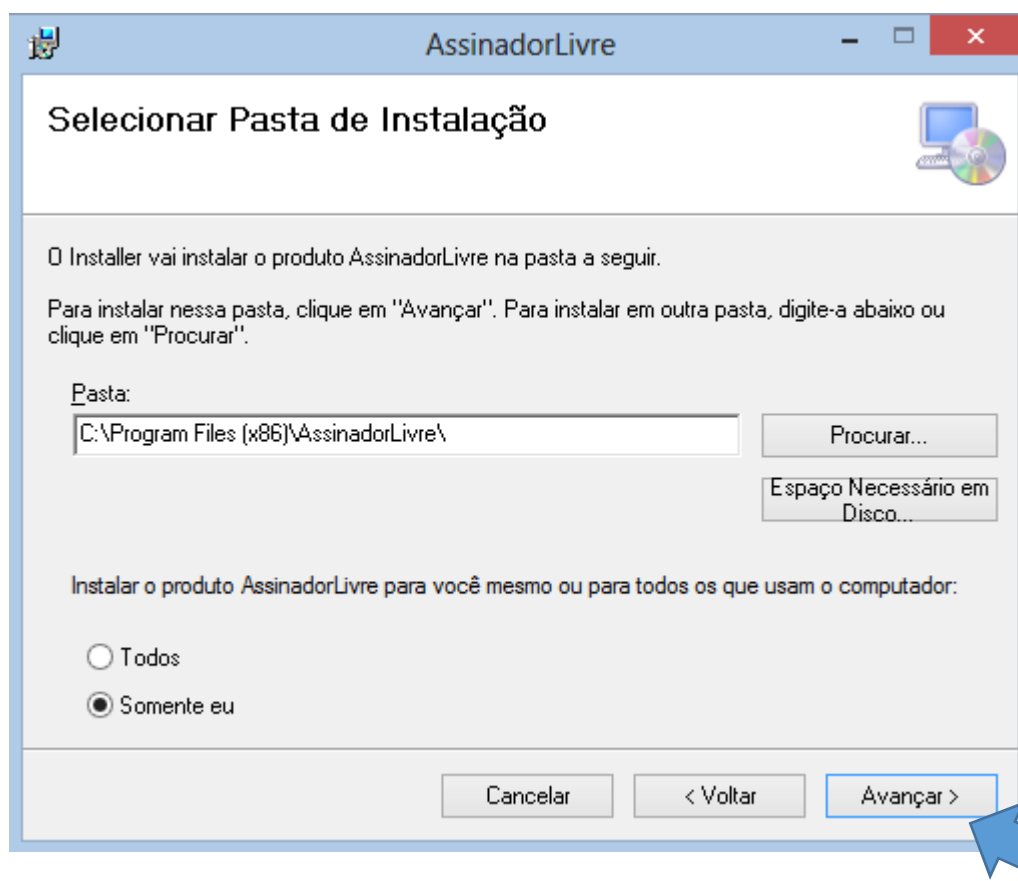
AssinadorLivre

Selecionar Pasta de Instalação

O Installer vai instalar o produto AssinadorLivre na pasta a seguir.

Para instalar nessa pasta, clique em "Avançar". Para instalar em outra pasta, digite-a abaixo ou clique em "Procurar".

Pasta:

C:\Program Files (x86)\AssinadorLivre\

Procurar...

Espaço Necessário em Disco...

Instalar o produto AssinadorLivre para você mesmo ou para todos os que usam o computador:

Todos

Somente eu

Cancelar

< Voltar

Avançar >